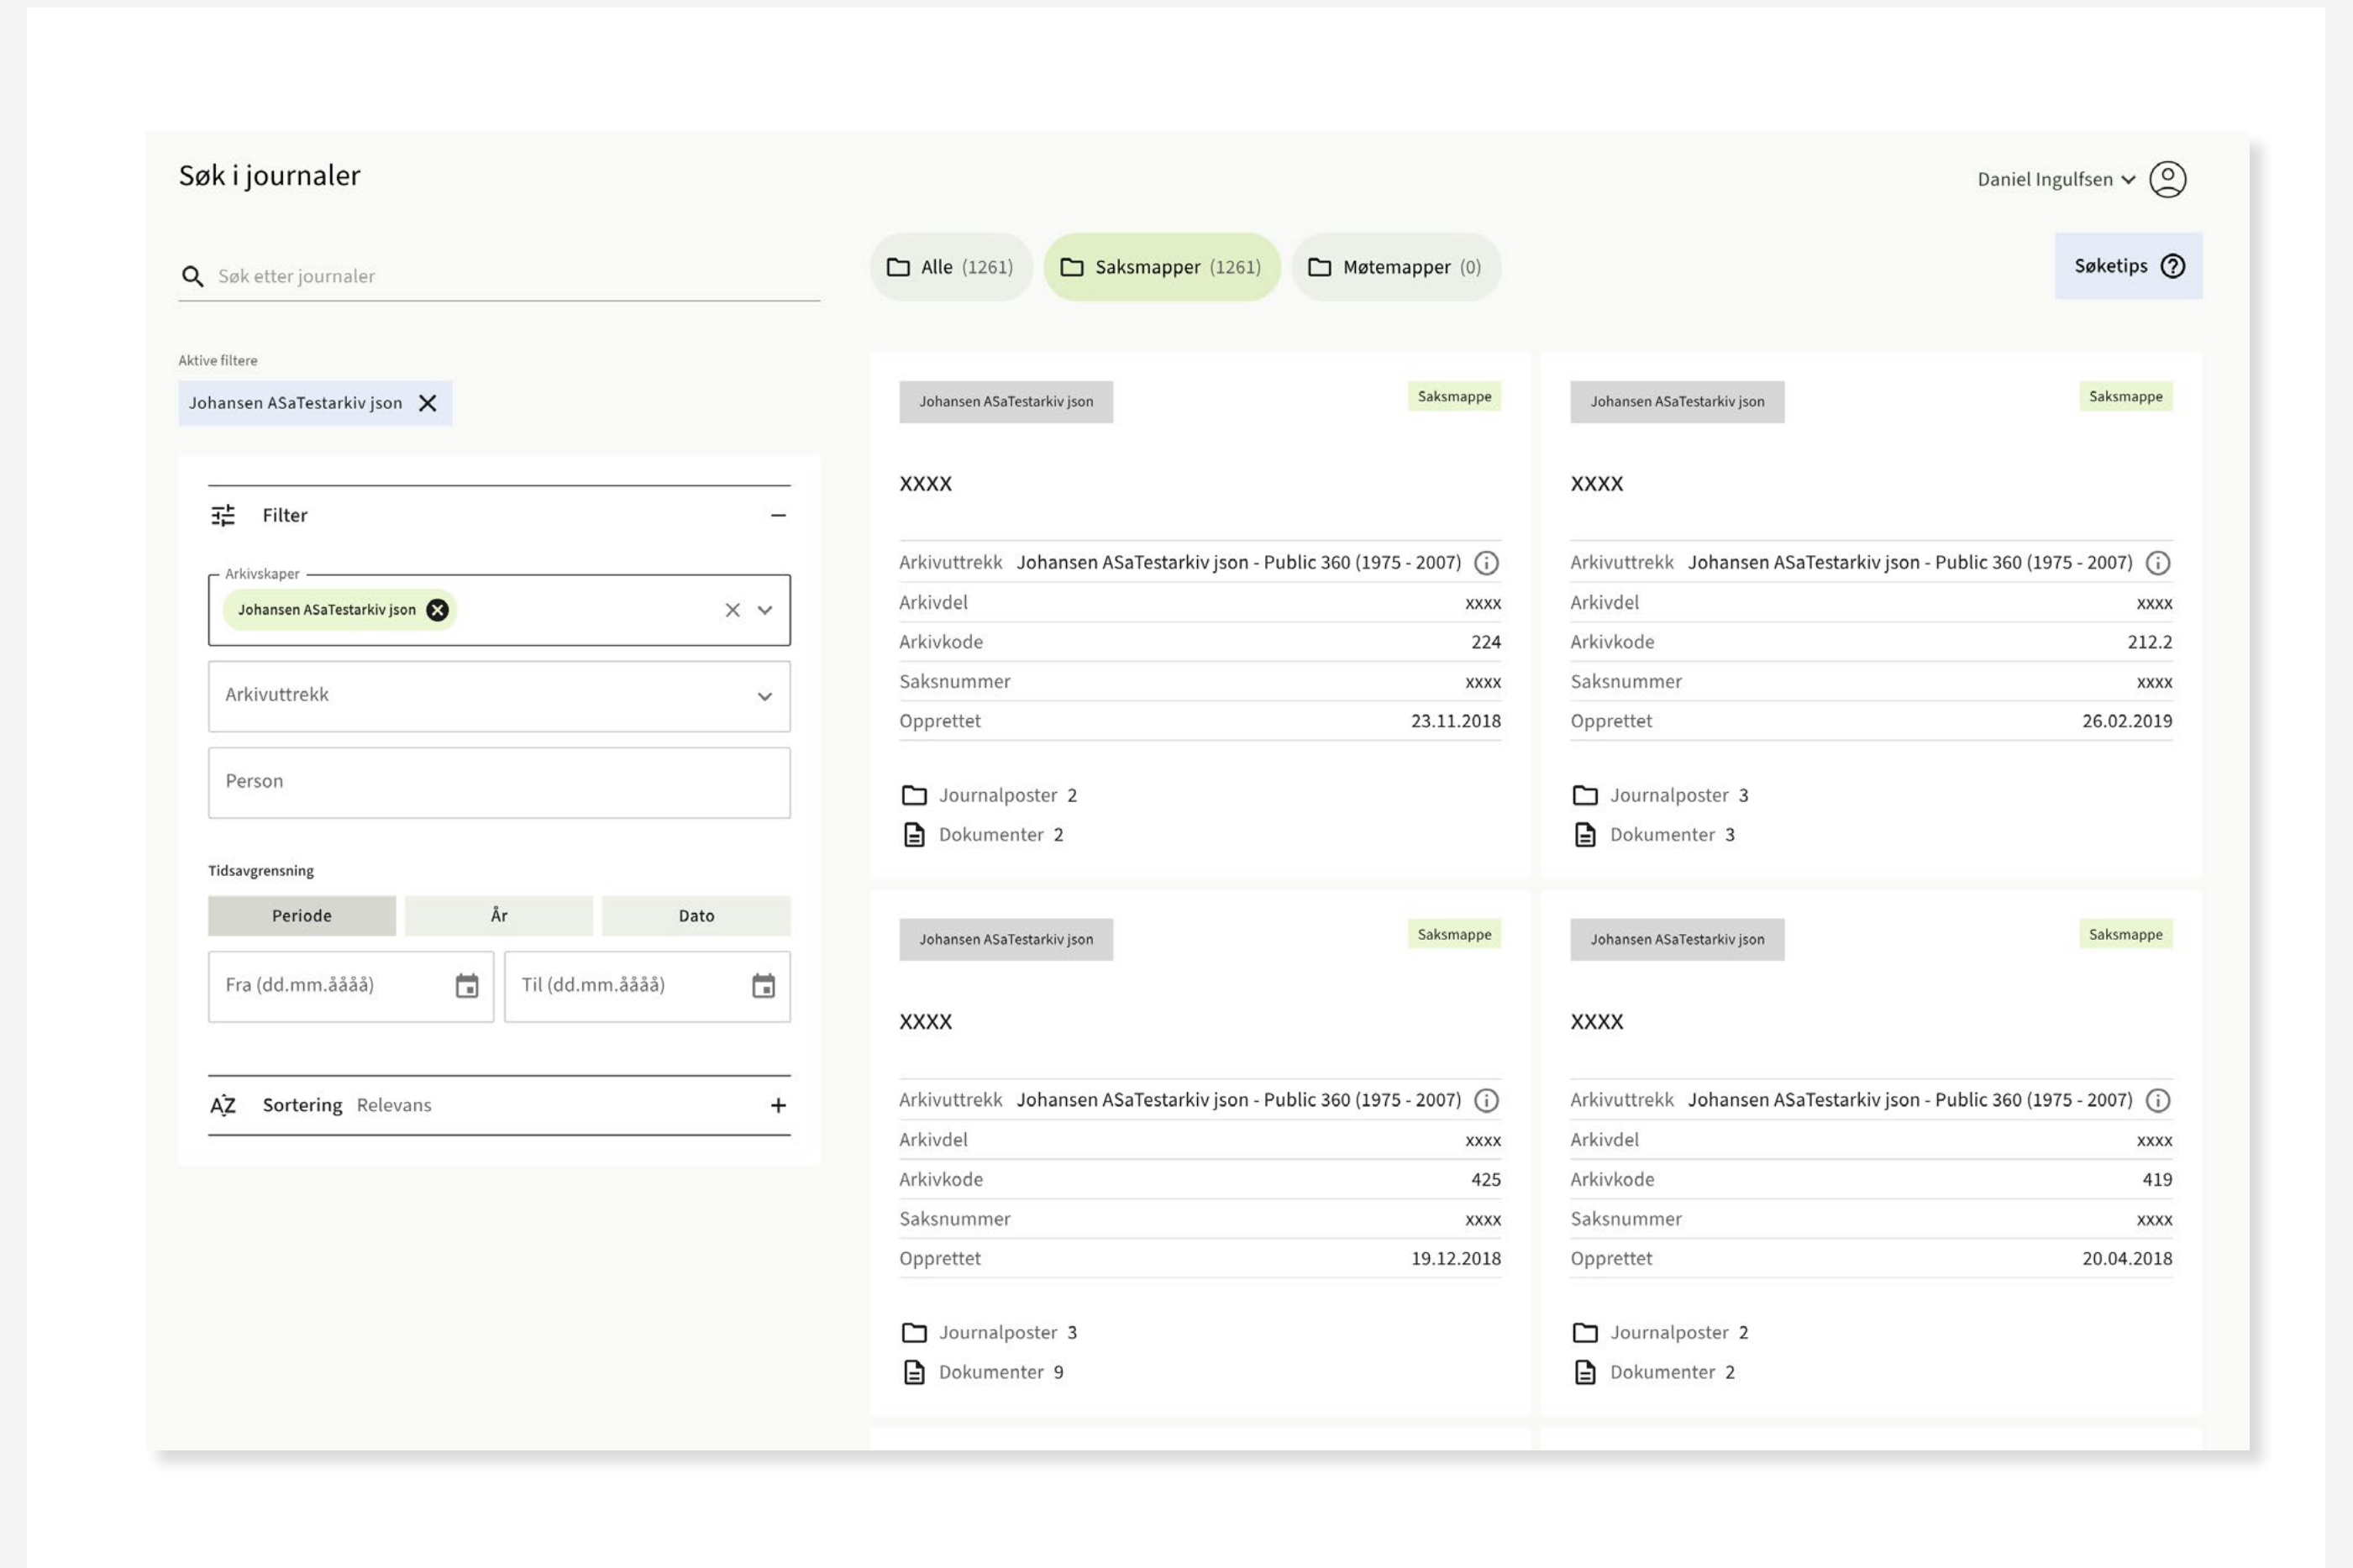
Søk i journaler

Daniel Ingulfsen

Søk etter journaler

Alle (1261)
Saksmapper (1261)
Møtemapper (0)

Søketips

Aktive filtere

Johansen ASaTestarkiv json

Filter

Arkivskaper
Johansen ASaTestarkiv json

Arkivuttrekk

Person

Tidsavgrensning

| Periode | År | Dato |
|---|---|---|

Fra (dd.mm.åååå)
Til (dd.mm.åååå)

Sortering Relevans

Johansen ASaTestarkiv json
Saksmappe

XXXX

| Arkivuttrekk | Johansen ASaTestarkiv json - Public 360 (1975 - 2007) |
|---|---|
| Arkivdel | xxxx |
| Arkivkode | 224 |
| Saksnummer | xxxx |
| Opprettet | 23.11.2018 |

Journalposter 2
Dokumenter 2

Johansen ASaTestarkiv json
Saksmappe

XXXX

| Arkivuttrekk | Johansen ASaTestarkiv json - Public 360 (1975 - 2007) |
|---|---|
| Arkivdel | xxxx |
| Arkivkode | 212.2 |
| Saksnummer | xxxx |
| Opprettet | 26.02.2019 |

Journalposter 3
Dokumenter 3

Johansen ASaTestarkiv json
Saksmappe

XXXX

| Arkivuttrekk | Johansen ASaTestarkiv json - Public 360 (1975 - 2007) |
|---|---|
| Arkivdel | xxxx |
| Arkivkode | 425 |
| Saksnummer | xxxx |
| Opprettet | 19.12.2018 |

Journalposter 3
Dokumenter 9

Johansen ASaTestarkiv json
Saksmappe

XXXX

| Arkivuttrekk | Johansen ASaTestarkiv json - Public 360 (1975 - 2007) |
|---|---|
| Arkivdel | xxxx |
| Arkivkode | 419 |
| Saksnummer | xxxx |
| Opprettet | 20.04.2018 |

Journalposter 2
Dokumenter 2